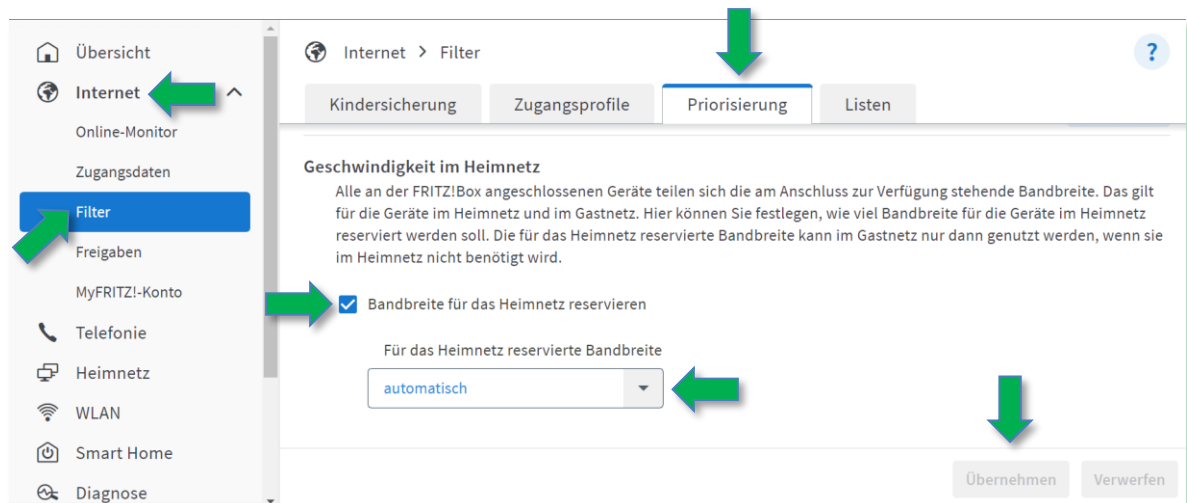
Übersicht
Internet
Online-Monitor
Zugangsdaten
Filter
Freigaben
MyFRITZ!-Konto
Telefonie
Heimnetz
WLAN
Smart Home
Diagnose

Internet > Filter

?

Kindersicherung
Zugangsprofile
Priorisierung
Listen

Geschwindigkeit im Heimnetz

Alle an der FRITZ!Box angeschlossenen Geräte teilen sich die am Anschluss zur Verfügung stehende Bandbreite. Das gilt für die Geräte im Heimnetz und im Gastnetz. Hier können Sie festlegen, wie viel Bandbreite für die Geräte im Heimnetz reserviert werden soll. Die für das Heimnetz reservierte Bandbreite kann im Gastnetz nur dann genutzt werden, wenn sie im Heimnetz nicht benötigt wird.

Bandbreite für das Heimnetz reservieren

Für das Heimnetz reservierte Bandbreite

automatisch

Übernehmen
Verwerfen